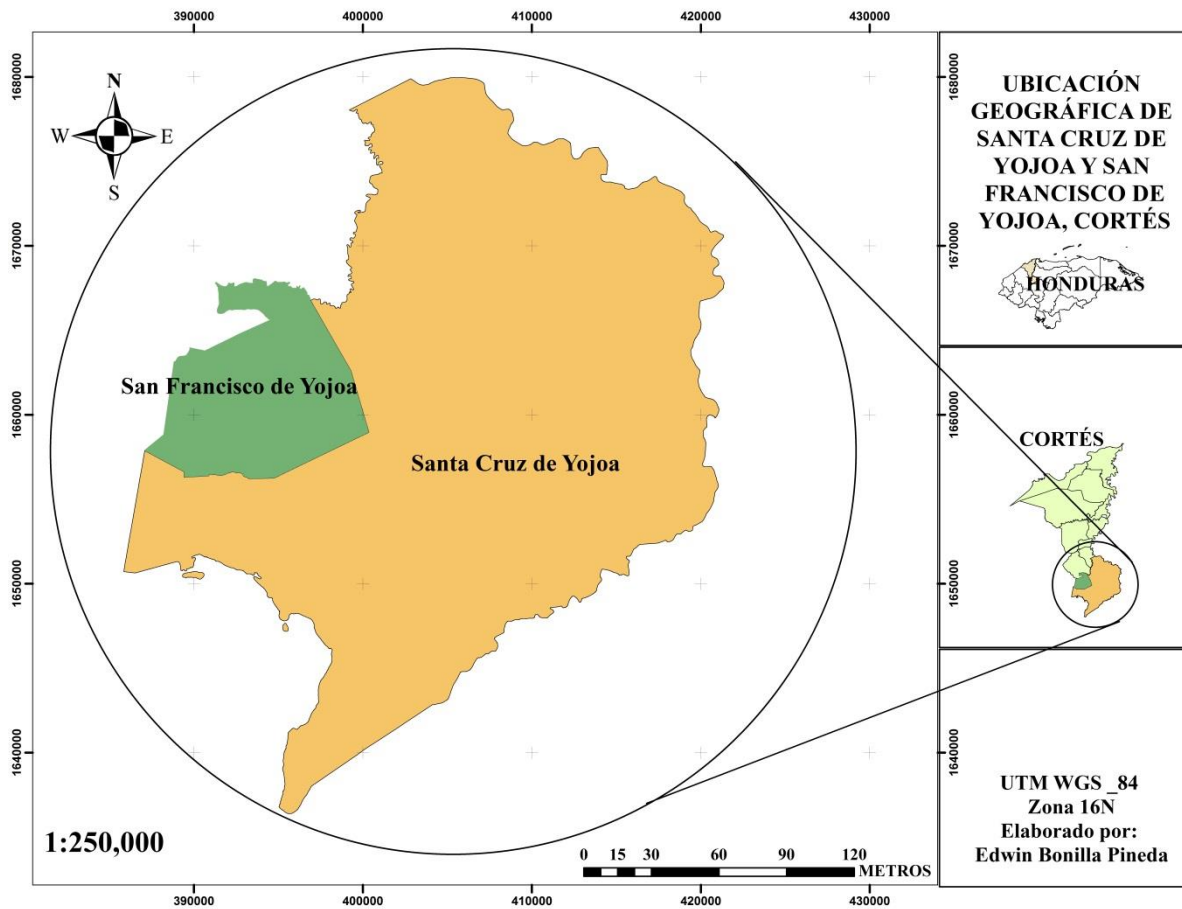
390000 400000 410000 420000 430000

1680000
1670000
1660000
1650000
1640000

N
W E
S

San Francisco de Yojoa

Santa Cruz de Yojoa

1:250,000

0 15 30 60 90 120
METROS

390000 400000 410000 420000 430000

1680000
1670000

UBICACIÓN GEOGRÁFICA DE SANTA CRUZ DE YOJOA Y SAN FRANCISCO DE YOJOA, CORTÉS

HONDURAS

1660000
1650000

CORTÉS

1640000

UTM WGS _84
Zona 16N
Elaborado por:
Edwin Bonilla Pineda